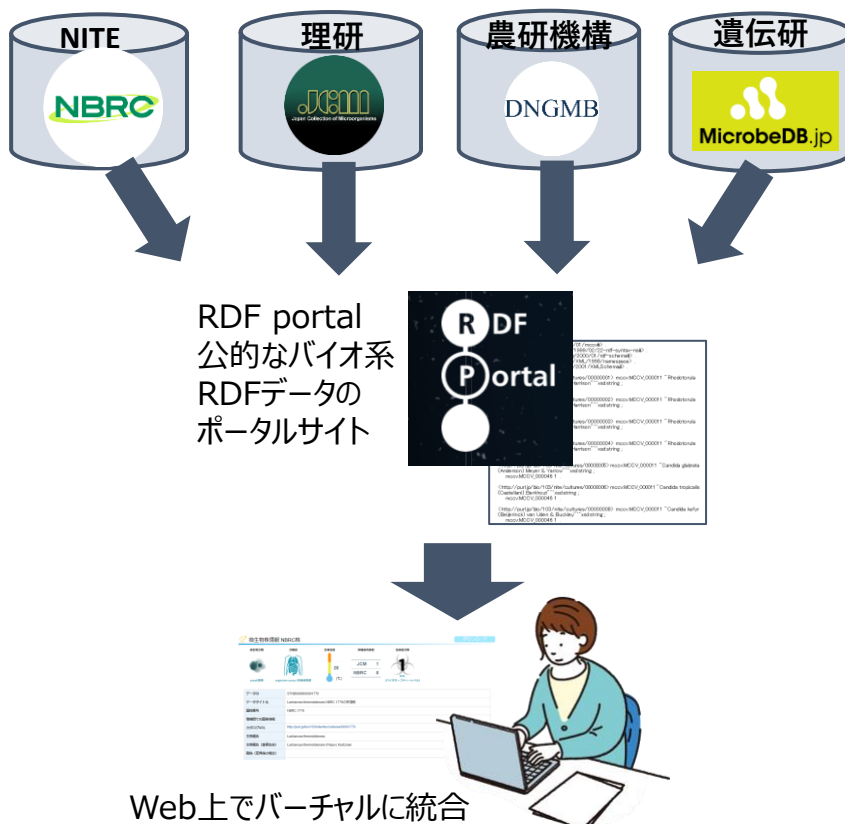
NITE

NBRC

理研

JCM
Japan Collection of Microorganisms

農研機構

DNGMB

遺伝研

MicrobeDB.jp

RDF portal
公的なバイオ系
RDFデータの
ポータルサイト

R DF
P ortal

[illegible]

微生物情報 NBRC株

JCM 1
NBRC 6

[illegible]

Web上でバーチャルに統合